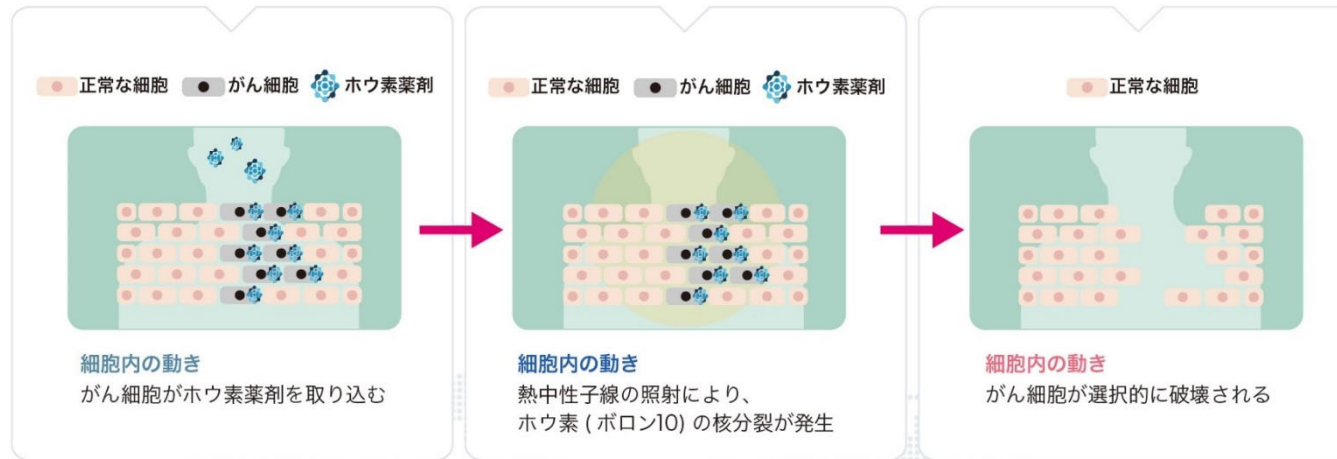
正常な細胞　がん細胞　ホウ素薬剤

細胞内の動き
がん細胞がホウ素薬剤を取り込む

正常な細胞　がん細胞　ホウ素薬剤

細胞内の動き
熱中性子線の照射により、
ホウ素 ( ボロン10) の核分裂が発生

正常な細胞

細胞内の動き
がん細胞が選択的に破壊される